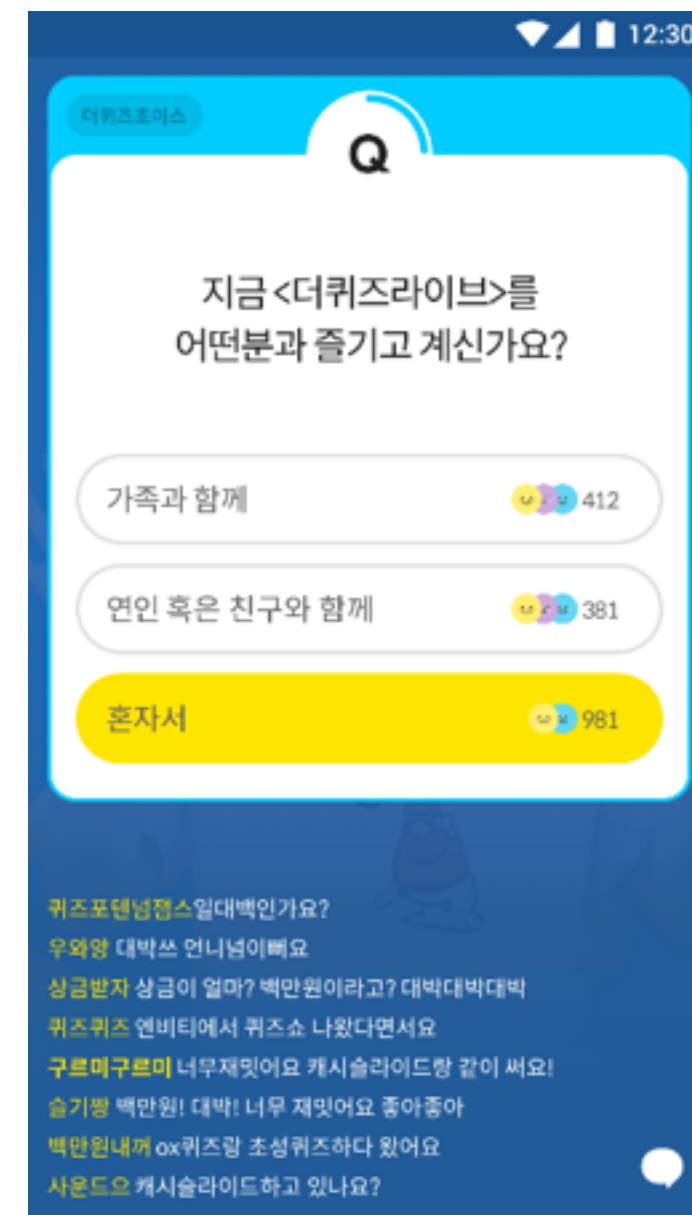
12:30

더퀴즈초이스

Q

지금 <더퀴즈라이브>를 어떤분과 즐기고 계신가요?

가족과 함께 412

연인 혹은 친구와 함께 381

혼자서 981

퀴즈포텐님젬스 일대백인가요?
우와앙 대박쓰 언니넘이뻐요
상금받자 상금이 얼마? 백만원이라고? 대박대박대박
퀴즈퀴즈 엔비티에서 퀴즈쇼 나왔다면서요
구르미구르미 너무재밋어요 캐시슬라이드랑 같이 써요!
슬기짱 백만원! 대박! 너무 재밋어요 좋아좋아
백만원내꺼 ox퀴즈랑 초성퀴즈하다 왔어요
사운드으 캐시슬라이드하고 있나요?